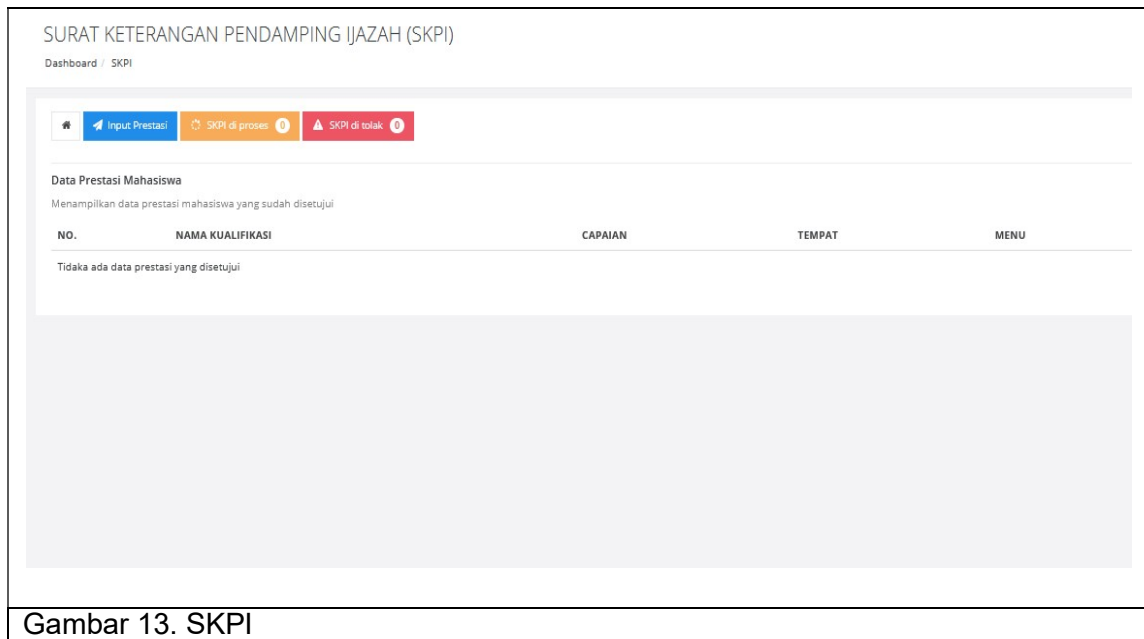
SURAT KETERANGAN PENDAMPING IJAZAH (SKPI)

Dashboard / SKPI

Input Prestasi  SKPI di proses 0  SKPI di tolak 0

Data Prestasi Mahasiswa

Menampilkan data prestasi mahasiswa yang sudah disetujui

| NO. | NAMA KUALIFIKASI | CAPAIAN | TEMPAT | MENU |
|---|---|---|---|---|
| Tidaka ada data prestasi yang disetujui | | | | |

Gambar 13. SKPI